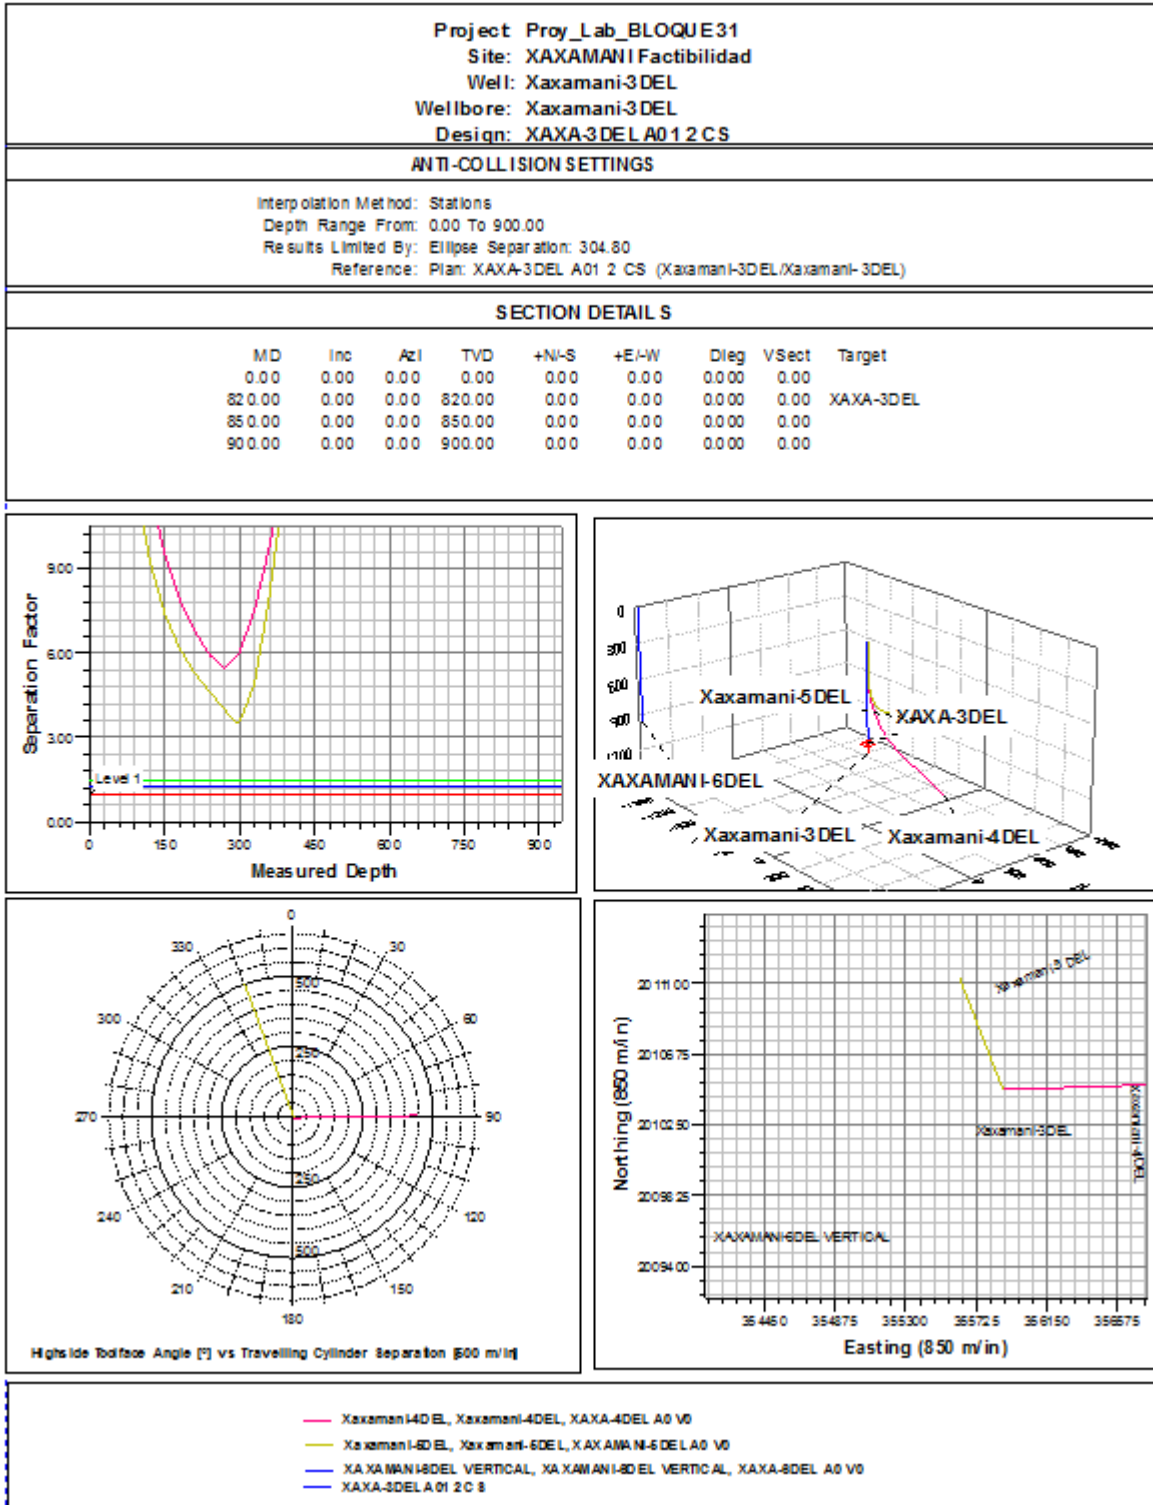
Project: Proy_Lab_BLOQUE31
Site: XAXAMANI Factibilidad
Well: Xaxamani-3DEL
Wellbore: Xaxamani-3DEL
Design: XAXA-3DEL A01 2 CS

ANTI-COLLISION SETTINGS

Interpolation Method: Stations
Depth Range From: 0.00 To 900.00
Results Limited By: Ellipse Separation: 304.80
Reference: Plan: XAXA-3DEL A01 2 CS (Xaxamani-3DEL/Xaxamani-3DEL)

SECTION DETAILS

| MD | Inc | Azi | TVD | +N/-S | +E/-W | Dleg | VSect | Target |
|---|---|---|---|---|---|---|---|---|
| 0.00 | 0.00 | 0.00 | 0.00 | 0.00 | 0.00 | 0.000 | 0.00 | |
| 820.00 | 0.00 | 0.00 | 820.00 | 0.00 | 0.00 | 0.000 | 0.00 | XAXA-3DEL |
| 850.00 | 0.00 | 0.00 | 850.00 | 0.00 | 0.00 | 0.000 | 0.00 | |
| 900.00 | 0.00 | 0.00 | 900.00 | 0.00 | 0.00 | 0.000 | 0.00 | |

9.00
6.00
3.00
0.00
Separation Factor
Level 1
0 150 300 450 600 750 900
Measured Depth

0
300
600
900
1200
Xaxamani-5DEL
XAXA-3DEL
XAXAMANI-6DEL
Xaxamani-3DEL
Xaxamani-4DEL

0
30
60
90
120
150
180
210
240
270
300
330
500
250
250
500
Highside Toolface Angle [°] vs Travelling Cylinder Separation [500 m/in]

2011100
2010675
2010250
2009825
2009400
Northing (850 m/in)
Xaxamani-5DEL
Xaxamani-3DEL
Xaxamani-4DEL
XAXAMANI-6DEL VERTICAL
354450 354875 355300 355725 356150 356575
Easting (850 m/in)

Xaxamani-4DEL, Xaxamani-4DEL, XAXA-4DEL A0 V0
Xaxamani-5DEL, Xaxamani-5DEL, XAXAMANI-5DEL A0 V0
XAXAMANI-6DEL VERTICAL, XAXAMANI-6DEL VERTICAL, XAXA-6DEL A0 V0
XAXA-3DEL A01 2 CS